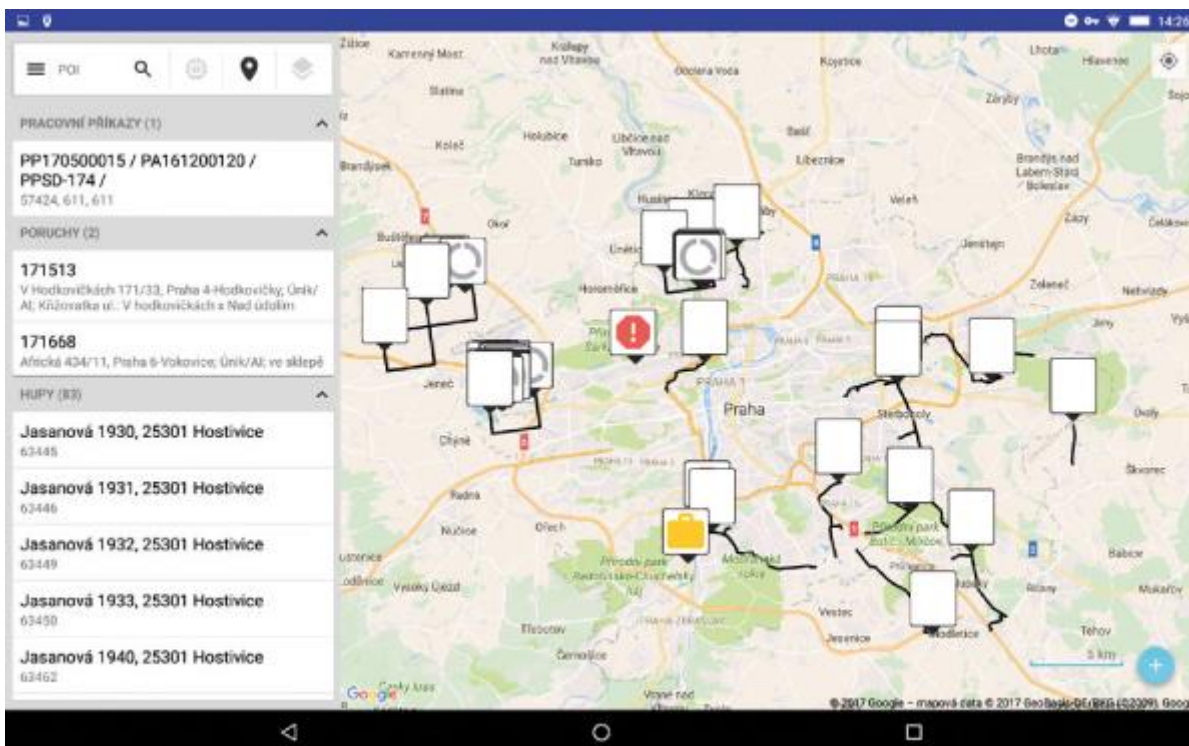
14:26

POI

PRACOVNÍ PŘÍKAZY (1)

PP170500015 / PA161200120 / PPSD-174 /
57424, 611, 611

PORUCHY (2)

171513
V Hodkovičkách 171/33, Praha 4-Hodkovičky; Únik/Al; Křižovatka ul.: V hodkovičkách x Nad údolím

171668
Africká 434/11, Praha 6-Vokovice; Únik/Al; ve sklepě

HUPY (83)

Jasanová 1930, 25301 Hostivice
63445

Jasanová 1931, 25301 Hostivice
63446

Jasanová 1932, 25301 Hostivice
63449

Jasanová 1933, 25301 Hostivice
63450

Jasanová 1940, 25301 Hostivice
63462

Zdiby
Kamenný Most
Klecany
nad Vltavou
Dolínka Voda
Kojetice
Lhota
Hlavenec
Zápy
Statenice
Kolč
Holubice
Úholičky
Úholičky nad Vltavou
Bašť
Brandýs nad Labem-Stará Boleslav
Brandýsek
Tursko
Líbeznice
Veleň
Okoř
Zápy
Jenštejn
Čelákovice
Horoměřice
Zeleneč
Nehvizdy
Jirny
Praha
Štěrboholy
Jeneč
Chýně
Dolní Počernice
Úvaly
Škvorec
Rudná
Nučice
Ořech
Přírodní park Botič-Milíčov
Přírodní park Radotínsko-Chuchelský háj
Babice
Vestec
Říčany
Mukařov
Jesenice
Tehov
Zbraslav
Černošice
Modletice
Velký Ořech
Vrané nad Vltavou
Google
5 km
© 2017 Google – mapová data © 2017 GeoBasis-DE/BKG (©2009), Google